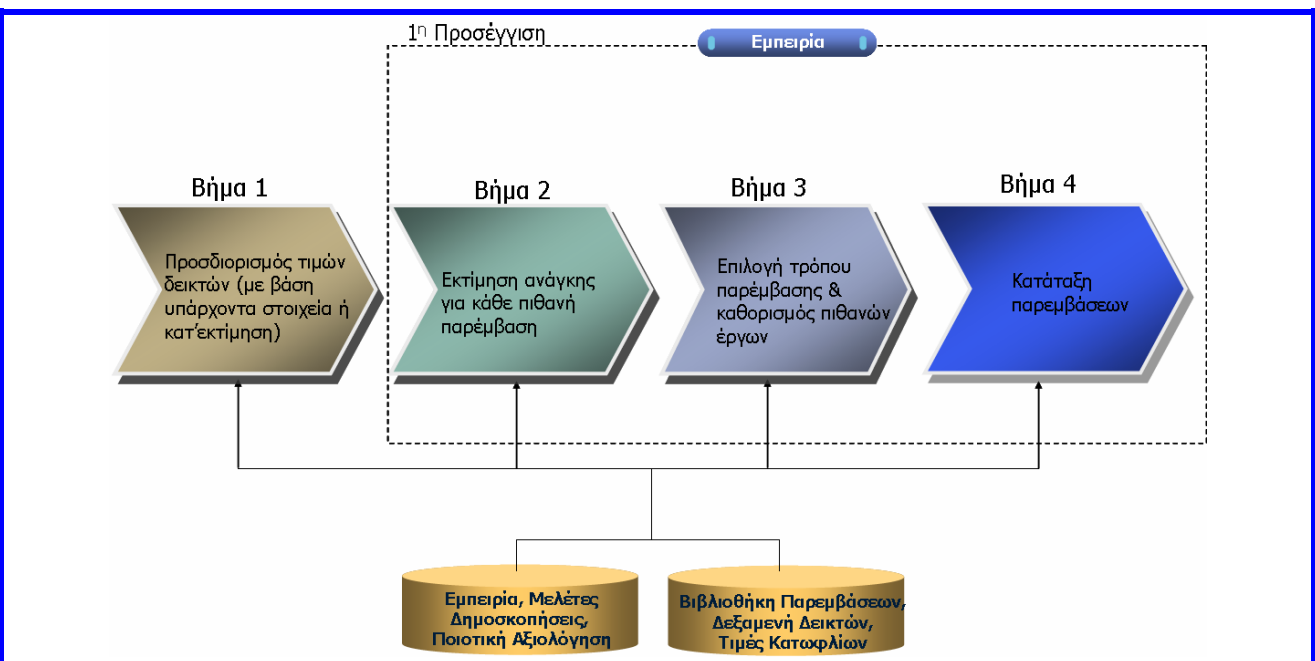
1η Προσέγγιση

Εμπειρία

Βήμα 1

Προσδιορισμός τιμών δεικτών (με βάση υπάρχοντα στοιχεία ή κατ'εκτίμηση)

Βήμα 2

Εκτίμηση ανάγκης για κάθε πιθανή παρέμβαση

Βήμα 3

Επιλογή τρόπου παρέμβασης & καθορισμός πιθανών έργων

Βήμα 4

Κατάταξη παρεμβάσεων

Εμπειρία, Μελέτες Δημοσκοπήσεις, Ποιοτική Αξιολόγηση

Βιβλιοθήκη Παρεμβάσεων, Δεξαμενή Δεικτών, Τιμές Κατωφλίων